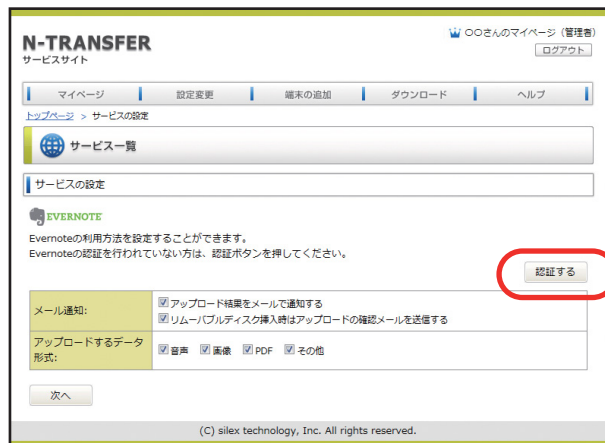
N-TRANSFER
サービスサイト

○○さんのマイページ（管理者）
ログアウト

マイページ | 設定変更 | 端末の追加 | ダウンロード | ヘルプ

トップページ > サービスの設定

サービス一覧

サービスの設定

EVERNOTE

Evernoteの利用方法を設定することができます。
Evernoteの認証を行われていない方は、認証ボタンを押してください。

認証する

| メール通知: | ☑アップロード結果をメールで通知する ☑リムーバブルディスク挿入時はアップロードの確認メールを送信する |
|---|---|
| アップロードするデータ形式: | ☑音声 ☑画像 ☑PDF ☑その他 |

次へ

(C) silex technology, Inc. All rights reserved.